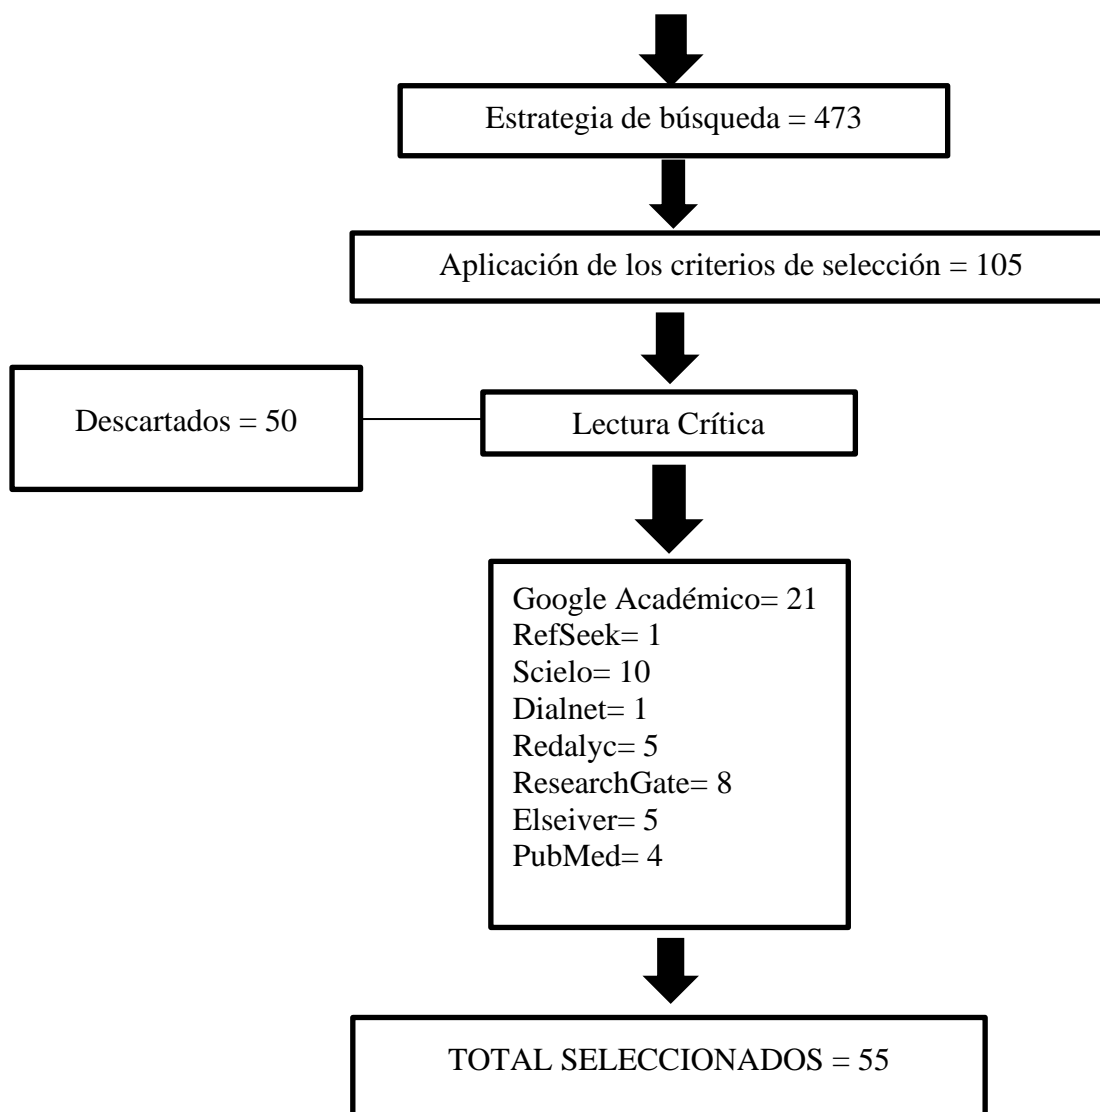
Estrategia de búsqueda = 473

Aplicación de los criterios de selección = 105

Descartados = 50

Lectura Crítica

Google Académico= 21
RefSeek= 1
Scielo= 10
Dialnet= 1
Redalyc= 5
ResearchGate= 8
Elseiver= 5
PubMed= 4

TOTAL SELECCIONADOS = 55